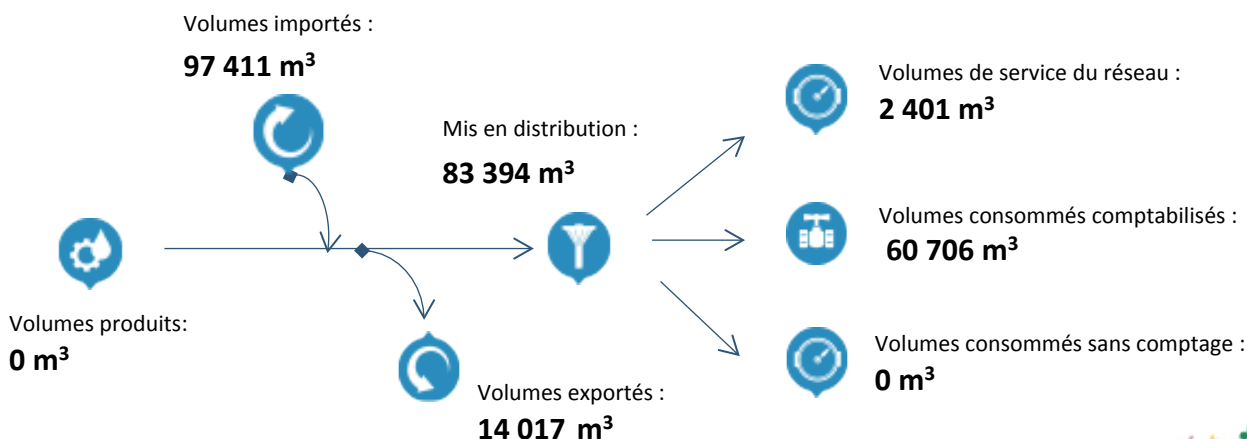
Volumes importés :

**97 411 m$^3$**

Mis en distribution :

**83 394 m$^3$**

Volumes produits:

**0 m$^3$**

Volumes exportés :

**14 017 m$^3$**

Volumes de service du réseau :

**2 401 m$^3$**

Volumes consommés comptabilisés :

**60 706 m$^3$**

Volumes consommés sans comptage :

**0 m$^3$**